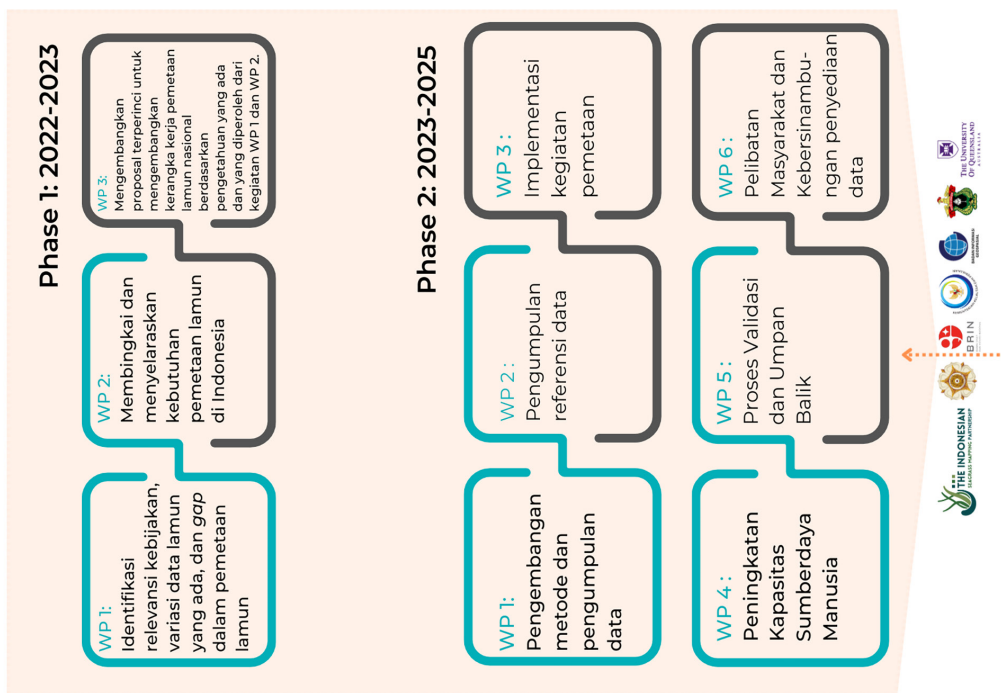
Phase 1: 2022-2023

WP 1: Identifikasi relevansi kebijakan, variasi data lamun yang ada, dan *gap* dalam pemetaan lamun

WP 2: Membingkai dan menyelaraskan kebutuhan pemetaan lamun di Indonesia

WP 3: Mengembangkan proposal terperinci untuk mengembangkan kerangka kerja pemetaan lamun nasional berdasarkan pengetahuan yang ada dan yang diperoleh dari kegiatan WP 1 dan WP 2.

Phase 2: 2023-2025

WP 1: Pengembangan metode dan pengumpulan data

WP 2 : Pengumpulan referensi data

WP 3 : Implementasi kegiatan pemetaan

WP 4 : Peningkatan Kapasitas Sumberdaya Manusia

WP 5 : Proses Validasi dan Umpan Balik

WP 6 : Pelibatan Masyarakat dan Kebersinambungan penyediaan data

THE INDONESIAN SEAGRASS MAPPING PARTNERSHIP

BRIN

THE UNIVERSITY OF QUEENSLAND AUSTRALIA